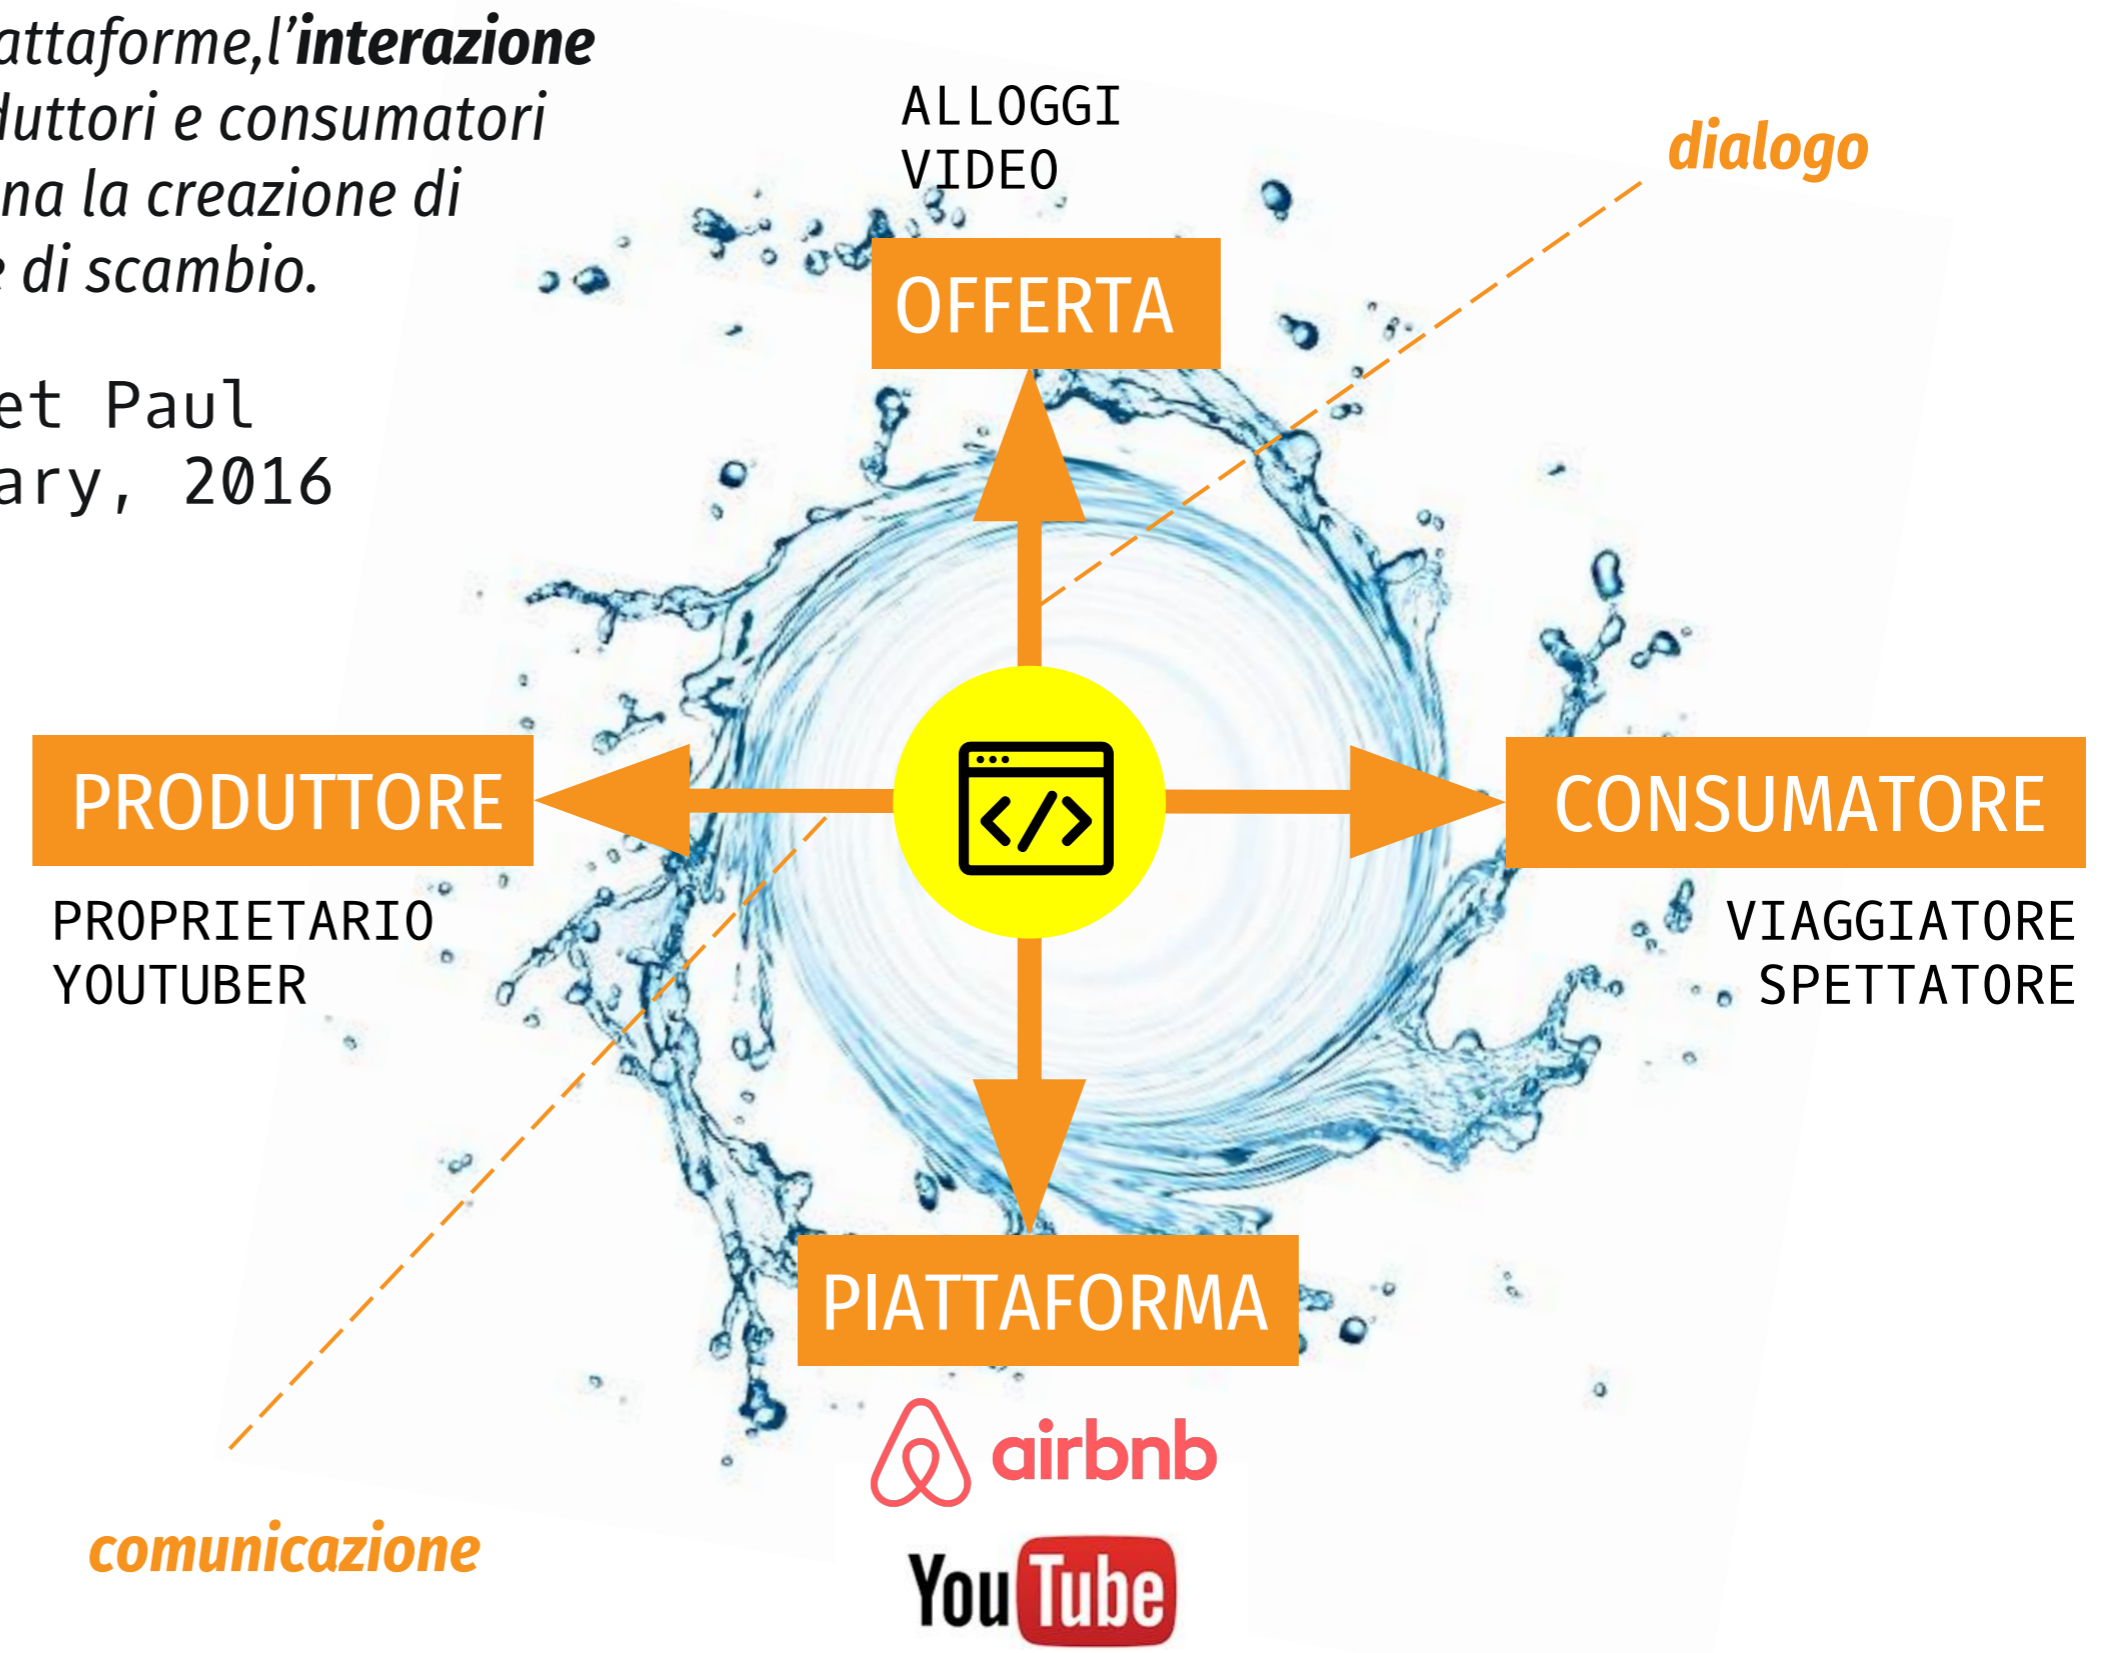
attaforme,l'**interazione**
duttori e consumatori
na la creazione di
di scambio.

et Paul
ary, 2016

ALLOGGI
VIDEO

dialogo

OFFERTA

PRODUTTORE

CONSUMATORE

PROPRIETARIO
YOUTUBER

VIAGGIATORE
SPETTATORE

PIATTAFORMA

airbnb

comunicazione

YouTube